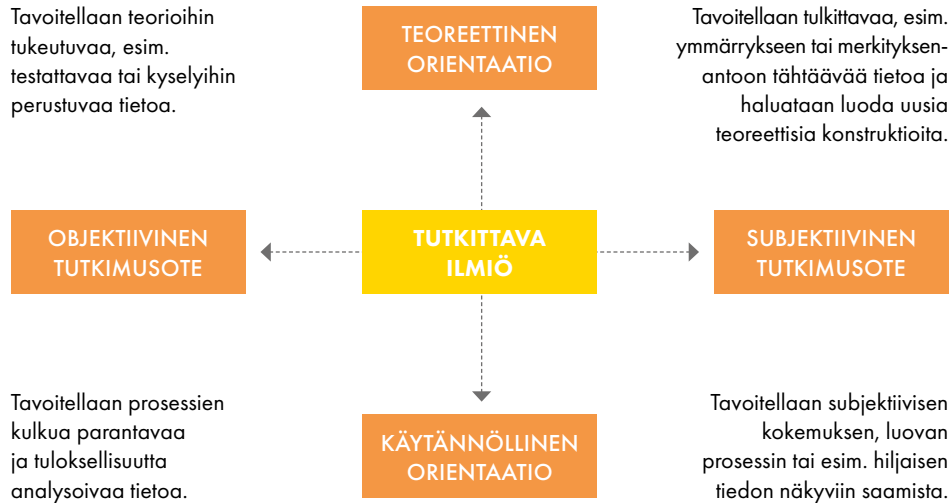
Tavoitellaan teorioihin tukeutuvaa, esim. testattavaa tai kyselyihin perustuvaa tietoa.

TEOREETTINEN ORIENTAATIO

Tavoitellaan tulkittavaa, esim. ymmärrykseen tai merkityksenantoon tähtäävää tietoa ja haluataan luoda uusia teoreettisia konstruktioita.

OBJEKTIIVINEN TUTKIMUSOTE

TUTKITTAVA ILMIÖ

SUBJEKTIIVINEN TUTKIMUSOTE

Tavoitellaan prosessien kulkua parantavaa ja tuloksellisuutta analysoivaa tietoa.

KÄYTÄNNÖLLINEN ORIENTAATIO

Tavoitellaan subjektiivisen kokemuksen, luovan prosessin tai esim. hiljaisen tiedon näkyviin saamista.